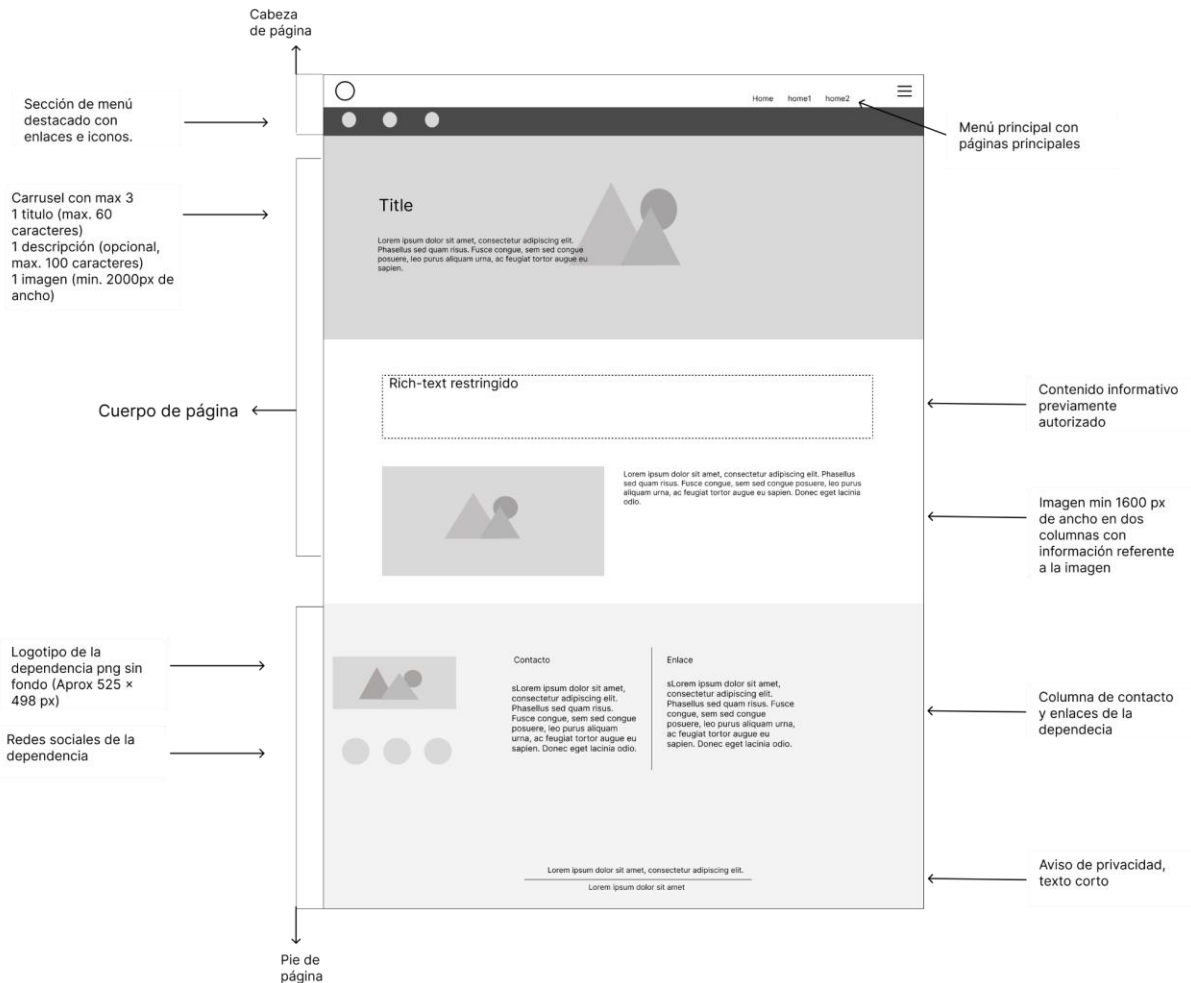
Cabeza de página

Sección de menú destacado con enlaces e iconos.

Home home1 home2

Menú principal con páginas principales

Carrusel con max 3
1 titulo (max. 60 caracteres)
1 descripción (opcional, max. 100 caracteres)
1 imagen (min. 2000px de ancho)

Title

Lorem ipsum dolor sit amet, consectetur adipiscing elit. Phasellus sed quam risus. Fusce congue, sem sed congue posuere, leo purus aliquam urna, ac feugiat tortor augue eu sapien.

Cuerpo de página

Rich-text restringido

Contenido informativo previamente autorizado

Lorem ipsum dolor sit amet, consectetur adipiscing elit. Phasellus sed quam risus. Fusce congue, sem sed congue posuere, leo purus aliquam urna, ac feugiat tortor augue eu sapien. Donec eget lacinia odio.

Imagen min 1600 px de ancho en dos columnas con información referente a la imagen

Logotipo de la dependencia png sin fondo (Aprox 525 × 498 px)

Redes sociales de la dependencia

Contacto

sLorem ipsum dolor sit amet, consectetur adipiscing elit. Phasellus sed quam risus. Fusce congue, sem sed congue posuere, leo purus aliquam urna, ac feugiat tortor augue eu sapien. Donec eget lacinia odio.

Enlace

sLorem ipsum dolor sit amet, consectetur adipiscing elit. Phasellus sed quam risus. Fusce congue, sem sed congue posuere, leo purus aliquam urna, ac feugiat tortor augue eu sapien. Donec eget lacinia odio.

Columna de contacto y enlaces de la dependecia

Lorem ipsum dolor sit amet, consectetur adipiscing elit.
Lorem ipsum dolor sit amet

Aviso de privacidad, texto corto

Pie de página